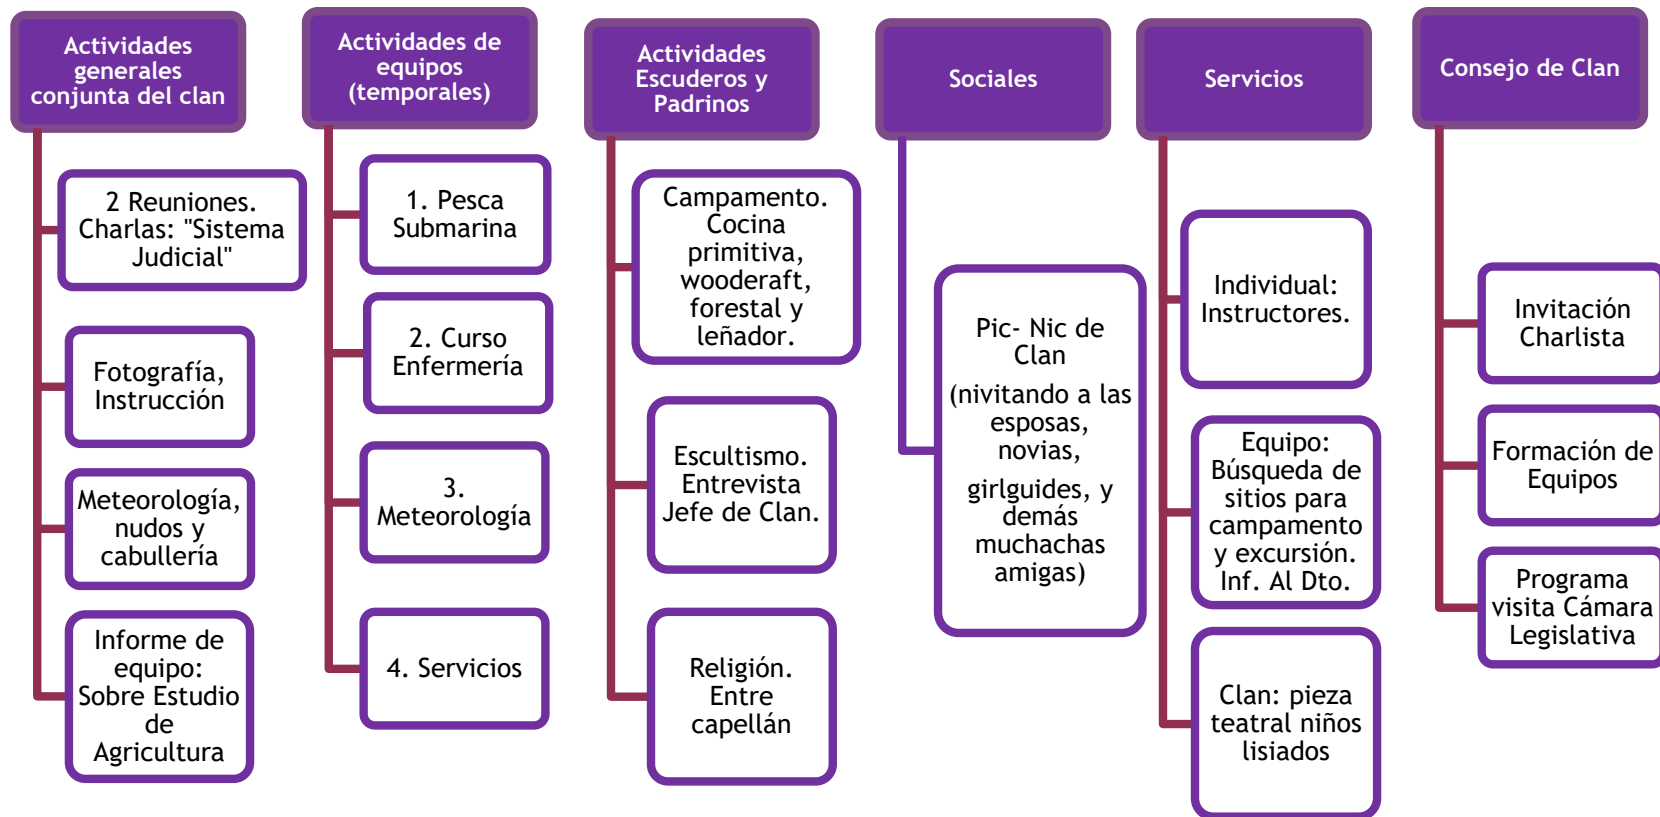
Actividades generales conjunta del clan

2 Reuniones. Charlas: "Sistema Judicial"

Fotografía, Instrucción

Meteorología, nudos y cabullería

Informe de equipo: Sobre Estudio de Agricultura

Actividades de equipos (temporales)

1. Pesca Submarina

2. Curso Enfermería

3. Meteorología

4. Servicios

Actividades Escuderos y Padrinos

Campamento. Cocina primitiva, wooderaft, forestal y leñador.

Escultismo. Entrevista Jefe de Clan.

Religión. Entre capellán

Sociales

Pic- Nic de Clan

(nivitando a las esposas, novias,

girlguides, y demás muchachas amigas)

Servicios

Individual: Instructores.

Equipo: Búsqueda de sitios para campamento y excursión. Inf. Al Dto.

Clan: pieza teatral niños lisiados

Consejo de Clan

Invitación Charlista

Formación de Equipos

Programa visita Cámara Legislativa